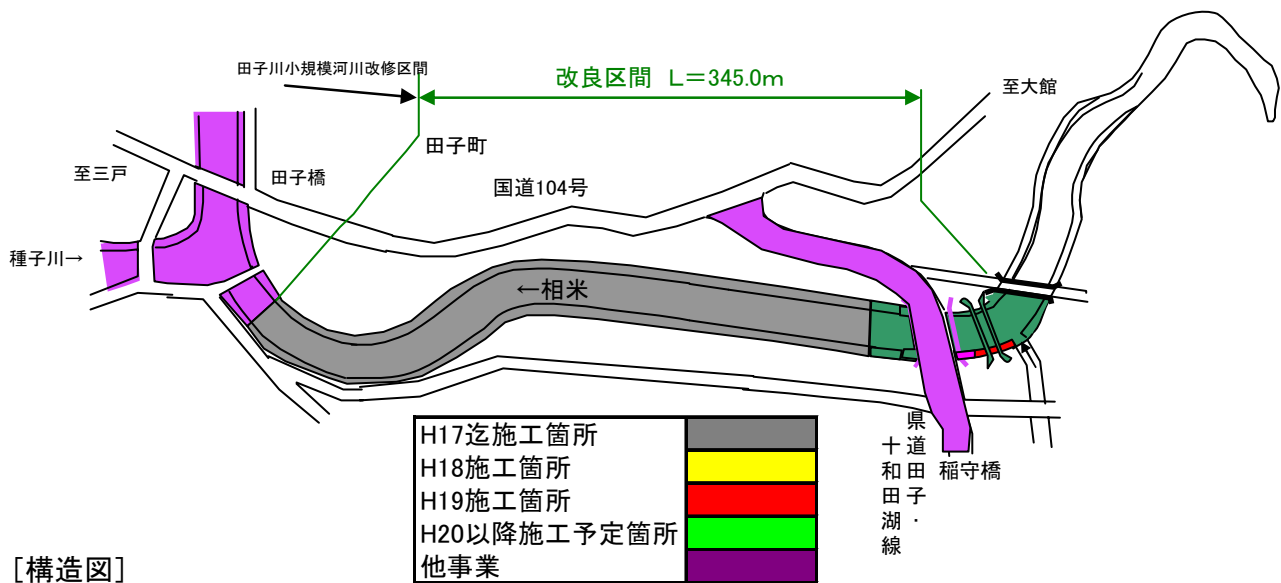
田子川小規模河川改修区間

改良区間 L＝345.0m

至大館

田子町

至三戸

田子橋

国道104号

種子川→

←相米

県道田子・十和田湖線

稲守橋

| H17迄施工箇所 | |
|---|---|
| H18施工箇所 | |
| H19施工箇所 | |
| H20以降施工予定箇所 | |
| 他事業 | |

[構造図]